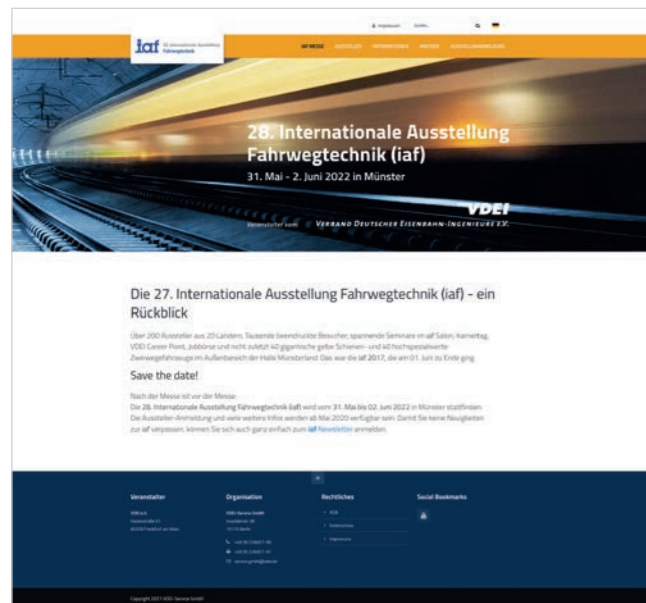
Impressum Suche... 

iaf 28. Internationale Ausstellung Fahrwegtechnik

IAF MESSE AUSSTELLER INTERNATIONAL PRESSE AUSSTELLERANMELDUNG

28. Internationale Ausstellung Fahrwegtechnik (iaf)

31. Mai – 2. Juni 2022 in Münster

Veranstaltet vom VDEI VERBAND DEUTSCHER EISENBAHN-INGENIEURE E.V.

Die 27. Internationale Ausstellung Fahrwegtechnik (iaf) – ein Rückblick

Über 200 Aussteller aus 20 Ländern, Tausende beeindruckte Besucher, spannende Seminare im iaf Salon, Karrieretag, VDEI Career Point, Jobbörse und nicht zuletzt 40 gigantische gelbe Schienen- und 40 hochspezialisierte Zweiwegefahrzeuge im Außenbereich der Halle Münsterland: Das war die iaf 2017, die am 01. Juni zu Ende ging.

Save the date!

Nach der Messe ist vor der Messe:
Die 28. Internationale Ausstellung Fahrwegtechnik (iaf) wird vom 31. Mai bis 02. Juni 2022 in Münster stattfinden. Die Aussteller-Anmeldung und viele weitere Infos werden ab Mai 2020 verfügbar sein. Damit Sie keine Neuigkeiten zur iaf verpassen, können Sie sich auch ganz einfach zum iaf Newsletter anmelden.

Veranstalter
VDEI e.V.
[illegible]
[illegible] Frankfurt am Main

Organisation
VDEI-Service GmbH
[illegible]
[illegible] Berlin
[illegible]
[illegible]
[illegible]

Rechtliches
AGB
Datenschutz
Impressum

Social Bookmarks

Copyright 2017 VDEI-Service GmbH